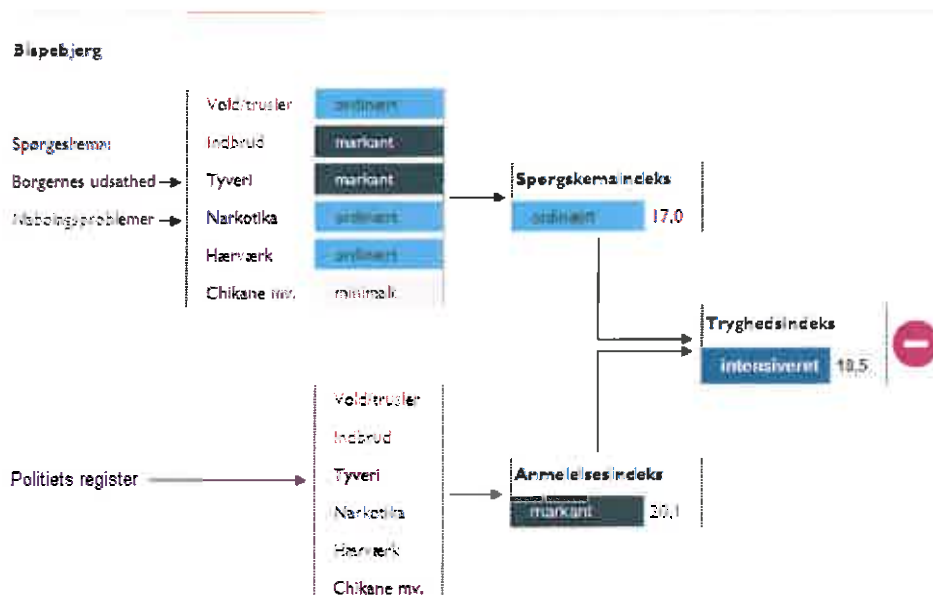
Bispebjerg

Spørgeskema:
Borgernes udsathed
Naboingsproblemer

Vold/trusler ordinært
Indbrud markant
Tyveri markant
Narkotika ordinært
Hærværk ordinært
Chikane mv. minimalt

Spørgskemaindeks
ordinært 17.0

Tryghedsindeks
intensiveret 18.5

Politiets register

Vold/trusler
Indbrud
Tyveri
Narkotika
Hærværk
Chikane mv.

Anmeldelsesindeks
markant 20.1